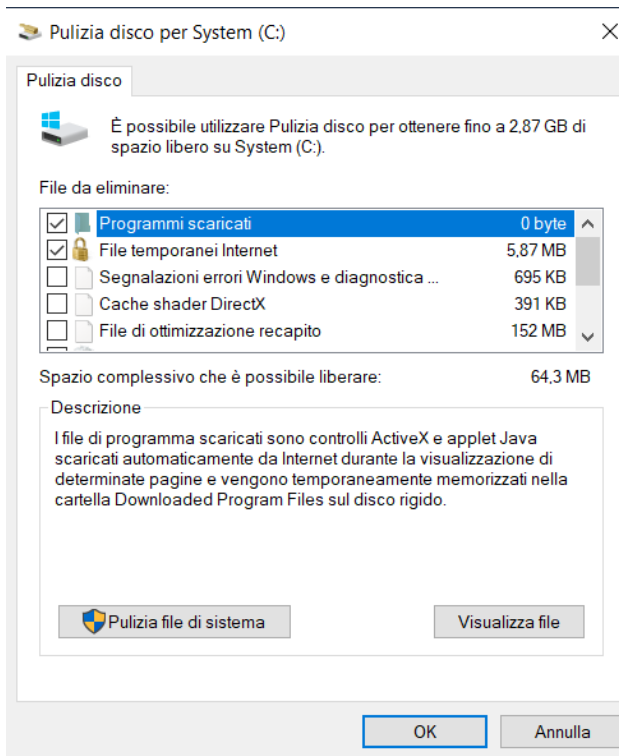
Pulizia disco per System (C:)

Pulizia disco

È possibile utilizzare Pulizia disco per ottenere fino a 2,87 GB di spazio libero su System (C:).

File da eliminare:

| | | |
|---|---|---|
| ☑ | Programmi scaricati | 0 byte |
| ☑ | File temporanei Internet | 5,87 MB |
| ☐ | Segnalazioni errori Windows e diagnostica ... | 695 KB |
| ☐ | Cache shader DirectX | 391 KB |
| ☐ | File di ottimizzazione recapito | 152 MB |

Spazio complessivo che è possibile liberare: 64,3 MB

Descrizione

I file di programma scaricati sono controlli ActiveX e applet Java scaricati automaticamente da Internet durante la visualizzazione di determinate pagine e vengono temporaneamente memorizzati nella cartella Downloaded Program Files sul disco rigido.

Pulizia file di sistema

Visualizza file

OK

Annulla